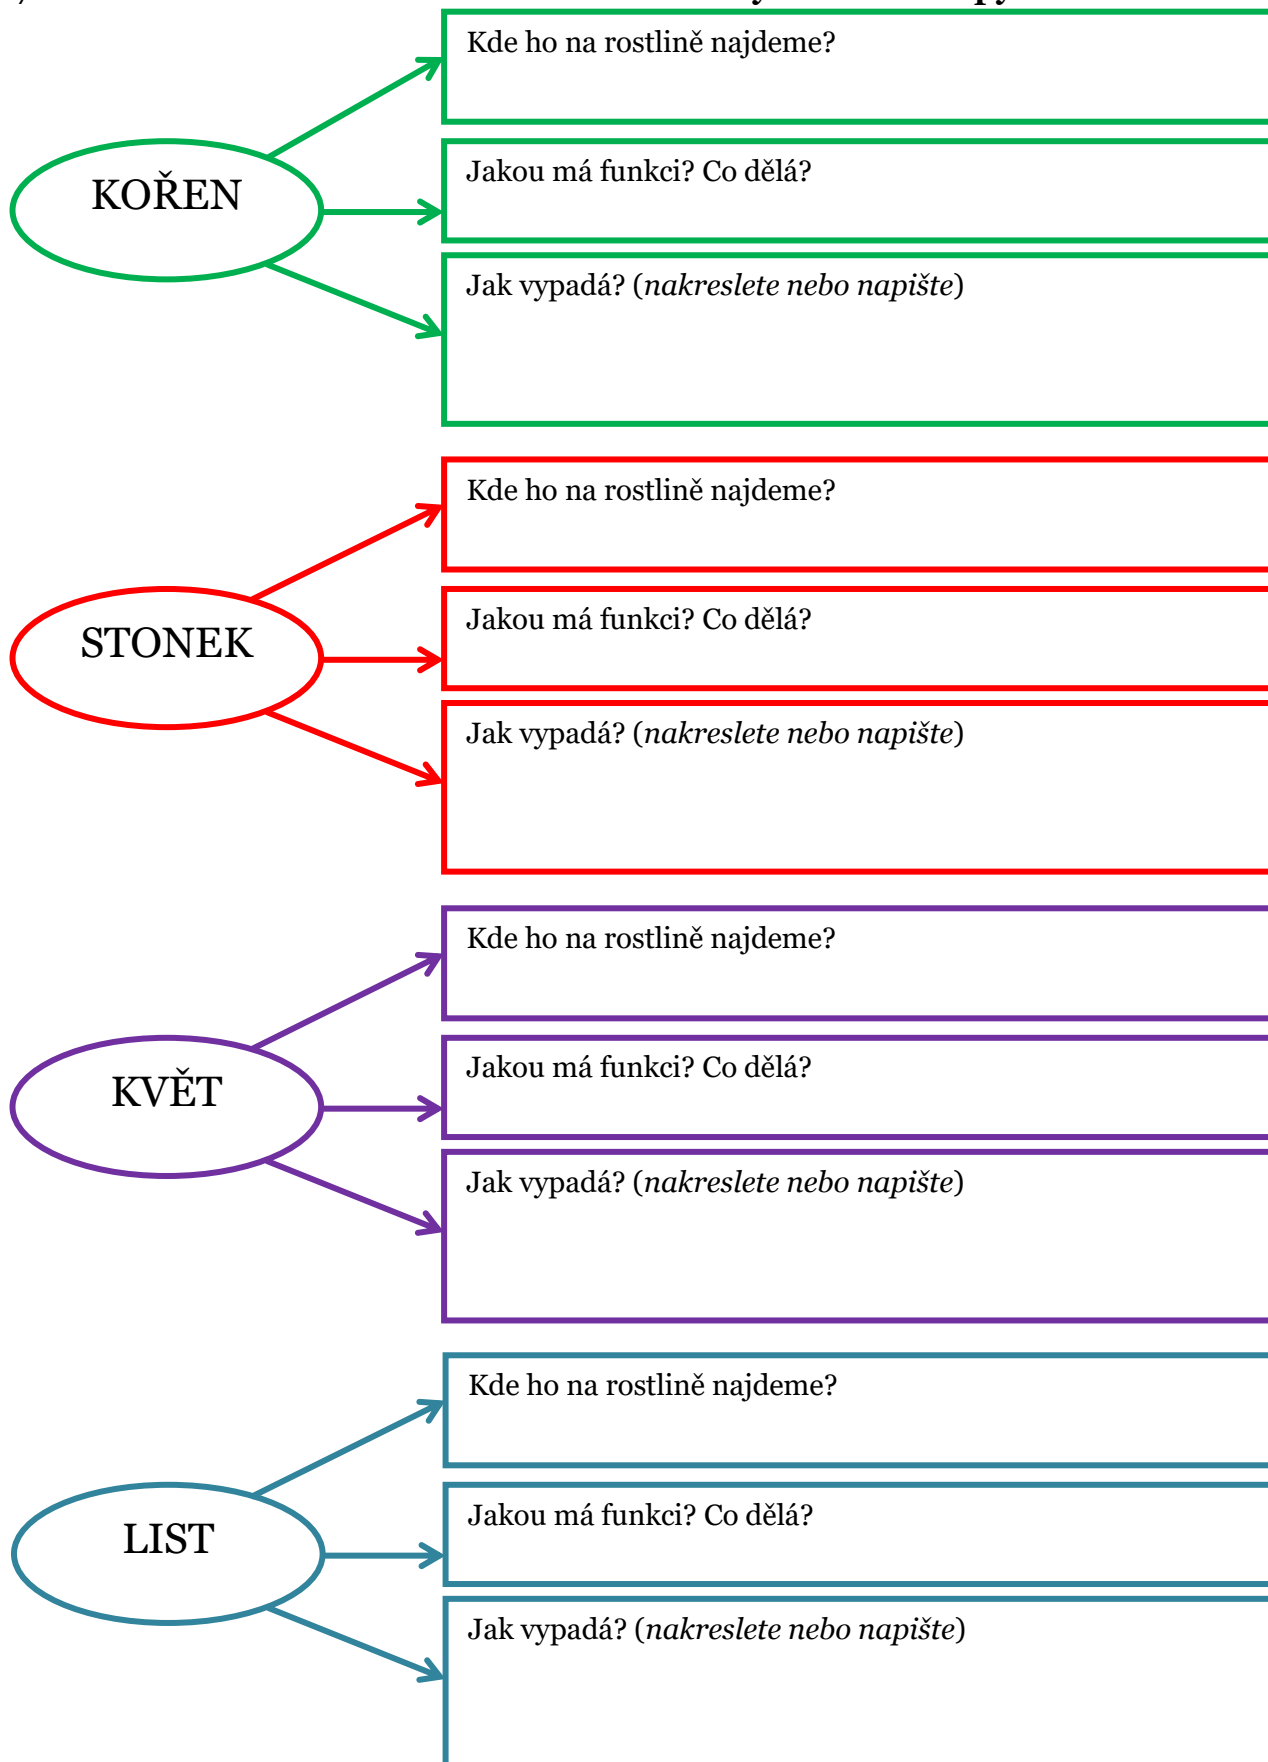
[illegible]

KOŘEN

Kde ho na rostlině najdeme?

Jakou má funkci? Co dělá?

Jak vypadá? (*nakreslete nebo napište*)

STONEK

Kde ho na rostlině najdeme?

Jakou má funkci? Co dělá?

Jak vypadá? (*nakreslete nebo napište*)

KVĚT

Kde ho na rostlině najdeme?

Jakou má funkci? Co dělá?

Jak vypadá? (*nakreslete nebo napište*)

LIST

Kde ho na rostlině najdeme?

Jakou má funkci? Co dělá?

Jak vypadá? (*nakreslete nebo napište*)